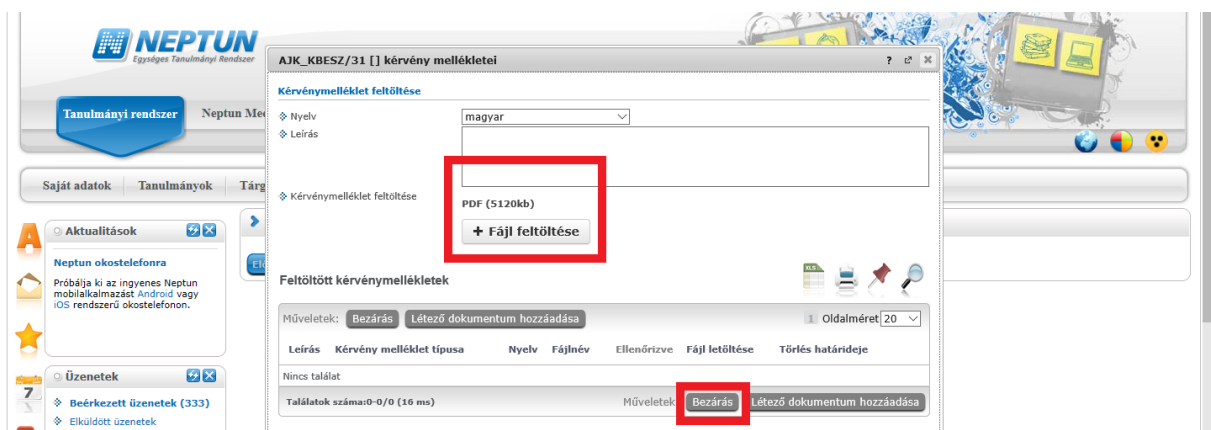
NEPTUN
Egységes Tanulmányi Rendszer

Tanulmányi rendszer
Neptun Me

Saját adatok
Tanulmányok
Tárg

Aktualitások
Neptun okostelefonra
Próbálja ki az ingyenes Neptun mobilalkalmazást Android vagy iOS rendszerű okostelefonon.

Üzenetek
Beérkezett üzenetek (333)
Elküldött üzenetek

AJK_KBESZ/31 [] kérvény mellékletei
?

Kérvénymelléklet feltöltése
Nyelv
magyar
Leírás
Kérvénymelléklet feltöltése
PDF (5120kb)
+ Fájl feltöltése

Feltöltött kérvénymellékletek
Műveletek: Bezárás Létező dokumentum hozzáadása
1 Oldalméret 20
| Leírás | Kérvény melléklet típusa | Nyelv | Fájlnév | Ellenőrizve | Fájl letöltése | Törlés határideje |
|---|---|---|---|---|---|---|
| Nincs találat | | | | | | |
Találatok száma:0-0/0 (16 ms)
Műveletek: Bezárás Létező dokumentum hozzáadása